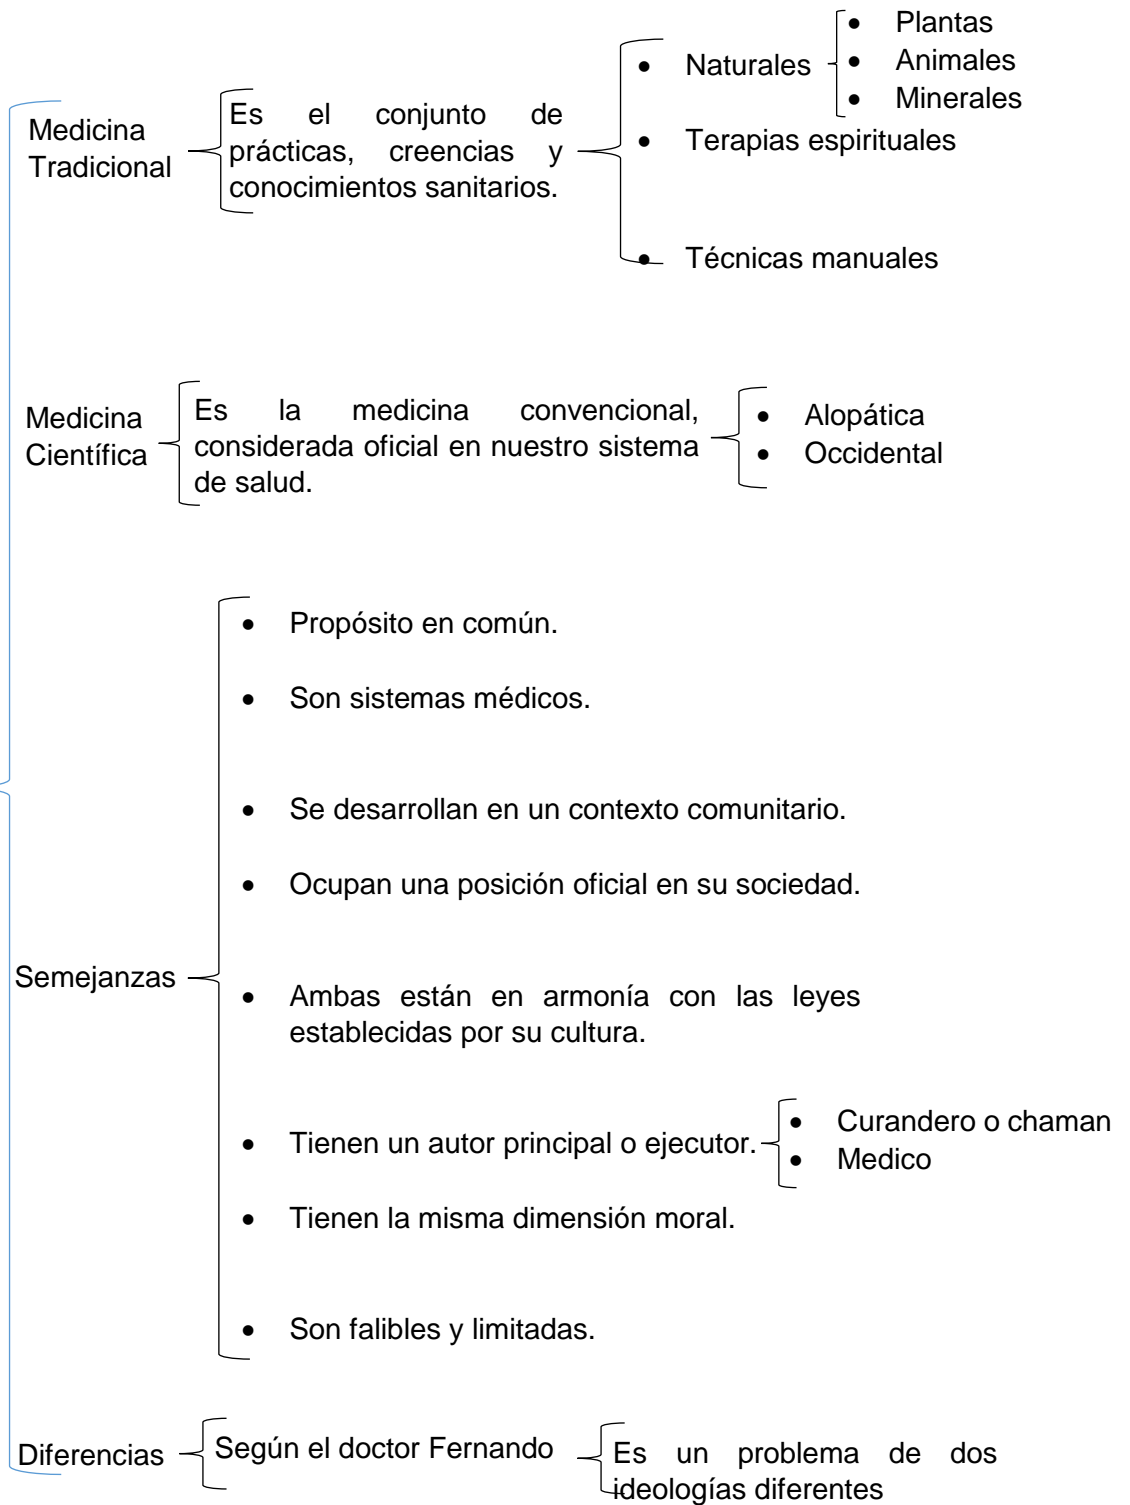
Medicina Tradicional

Es el conjunto de prácticas, creencias y conocimientos sanitarios.

- Naturales
  - Plantas
  - Animales
  - Minerales
- Terapias espirituales
- Técnicas manuales

Medicina Científica

Es la medicina convencional, considerada oficial en nuestro sistema de salud.

- Alopática
- Occidental

Semejanzas

- Propósito en común.
- Son sistemas médicos.
- Se desarrollan en un contexto comunitario.
- Ocupan una posición oficial en su sociedad.
- Ambas están en armonía con las leyes establecidas por su cultura.
- Tienen un autor principal o ejecutor.
  - Curandero o chaman
  - Medico
- Tienen la misma dimensión moral.
- Son falibles y limitadas.

Diferencias

Según el doctor Fernando

Es un problema de dos ideologías diferentes